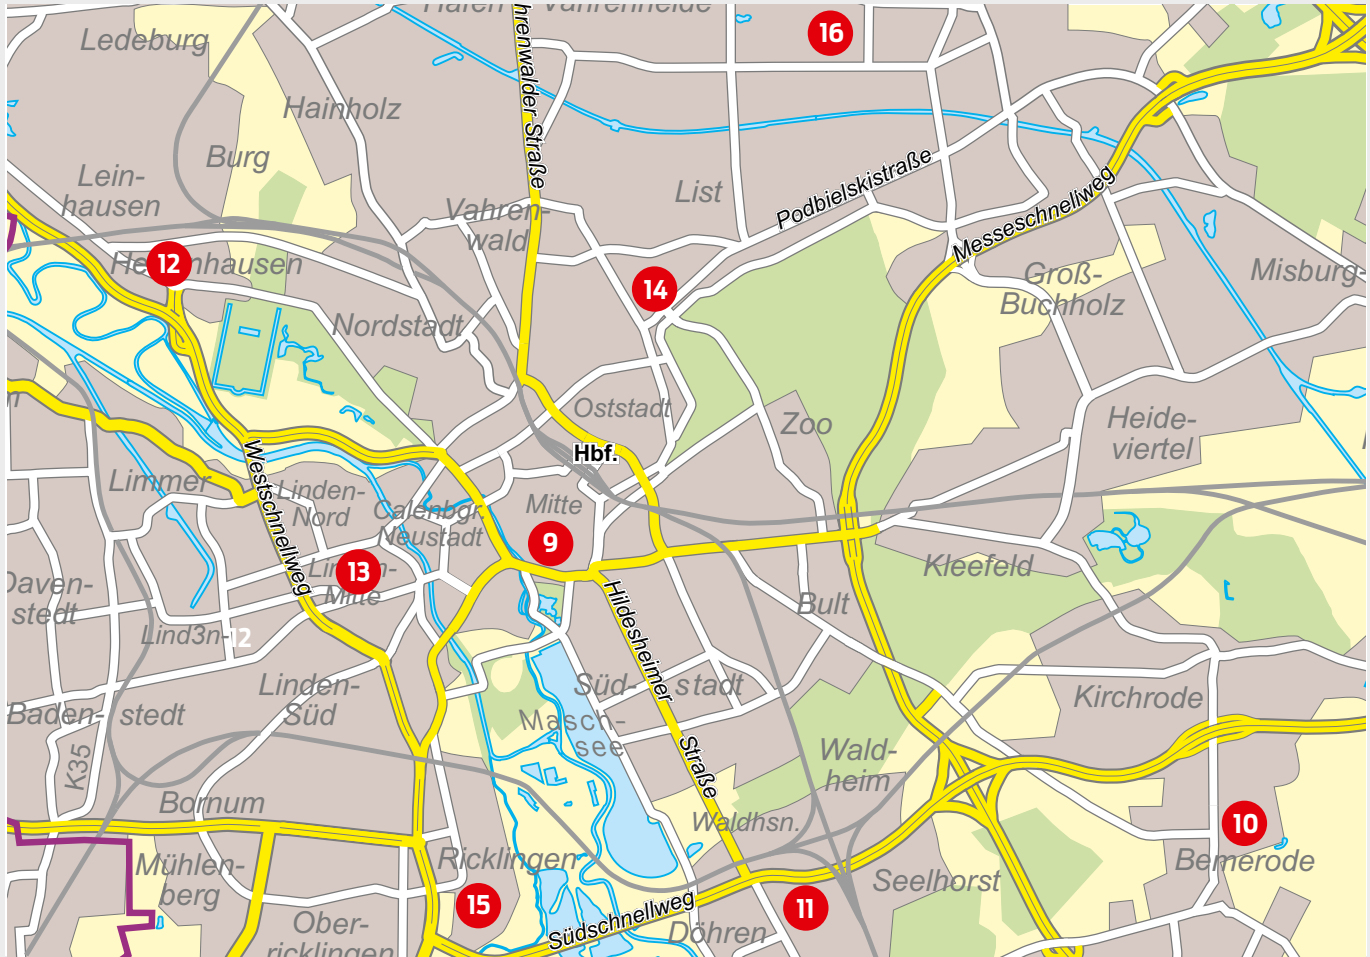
Hafen Vahrenheide
16
Ledeburg
Hainholz
Burg
Leinhausen
Vahrenwalder Straße
Vahrenwald
List
Podbielskistraße
Messeschnellweg
12
He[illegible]nhausen
14
Groß-Buchholz
Misburg-
Nordstadt
Oststadt
Zoo
Heideviertel
Hbf.
Westschnellweg
Limmer
Linden-Nord
Calenbgr. Neustadt
Mitte
9
13
Linden-Mitte
Davenstedt
Hildesheimer Straße
Kleefeld
Bult
Lind3n-12
Linden-Süd
Süd-stadt
Kirchrode
Badenstedt
Masch-see
Waldheim
K35
Bornum
Waldhsn.
10
Mühlenberg
Ricklingen
Seelhorst
Bemerode
15
11
Ober-ricklingen
Südschnellweg
Döhren